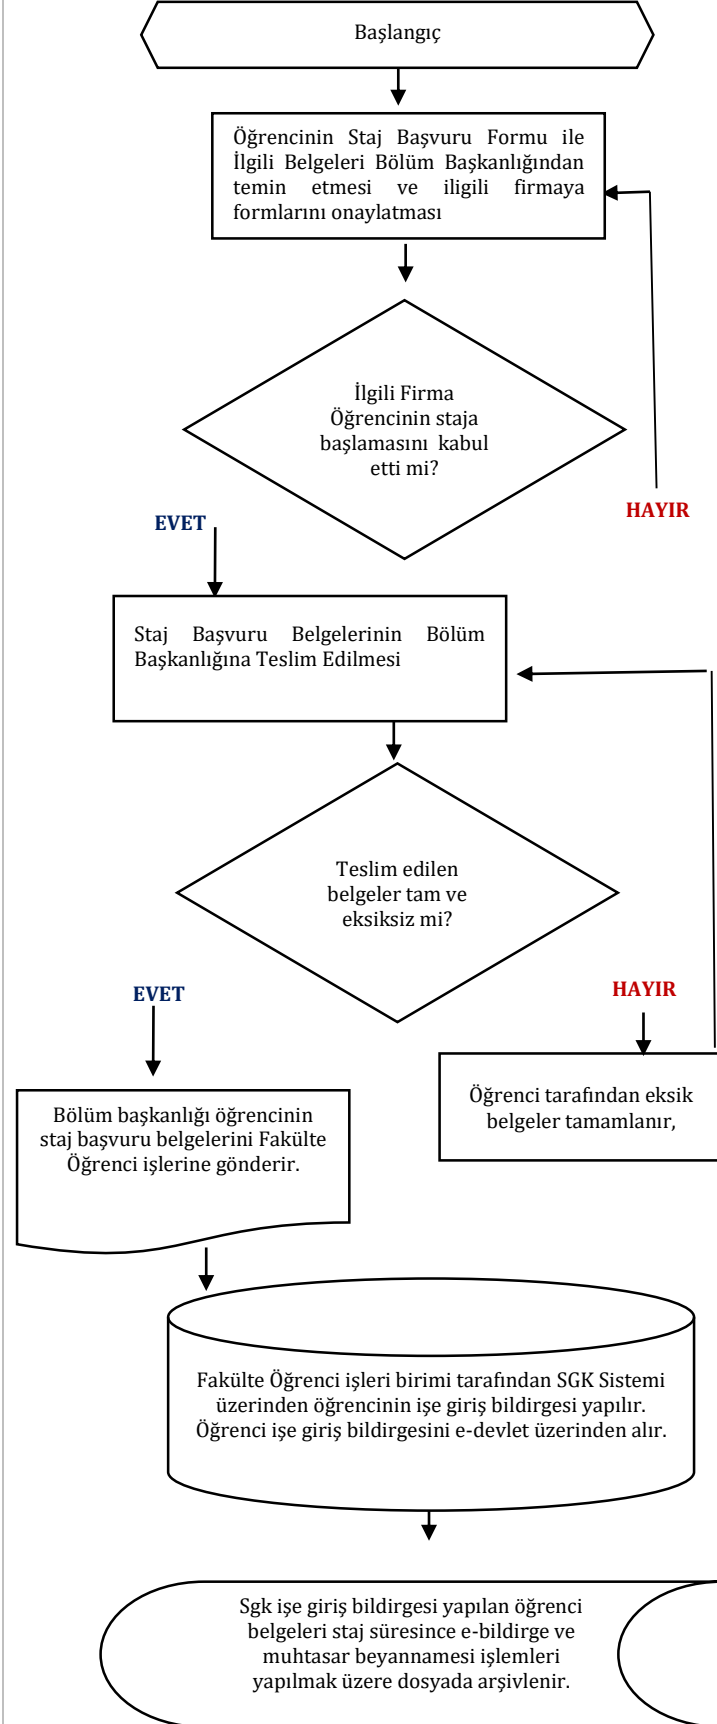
Başlangıç

Öğrencinin Staj Başvuru Formu ile İlgili Belgeleri Bölüm Başkanlığından temin etmesi ve iligili firmaya formlarını onaylatması

İlgili Firma Öğrencinin staja başlamasını kabul etti mi?

HAYIR

EVET

Staj Başvuru Belgelerinin Bölüm Başkanlığına Teslim Edilmesi

Teslim edilen belgeler tam ve eksiksiz mi?

EVET

HAYIR

Öğrenci tarafından eksik belgeler tamamlanır,

Bölüm başkanlığı öğrencinin staj başvuru belgelerini Fakülte Öğrenci işlerine gönderir.

Fakülte Öğrenci işleri birimi tarafından SGK Sistemi üzerinden öğrencinin işe giriş bildirgesi yapılır. Öğrenci işe giriş bildirgesini e-devlet üzerinden alır.

Sgk işe giriş bildirgesi yapılan öğrenci belgeleri staj süresince e-bildirge ve muhtasar beyannamesi işlemleri yapılmak üzere dosyada arşivlenir.